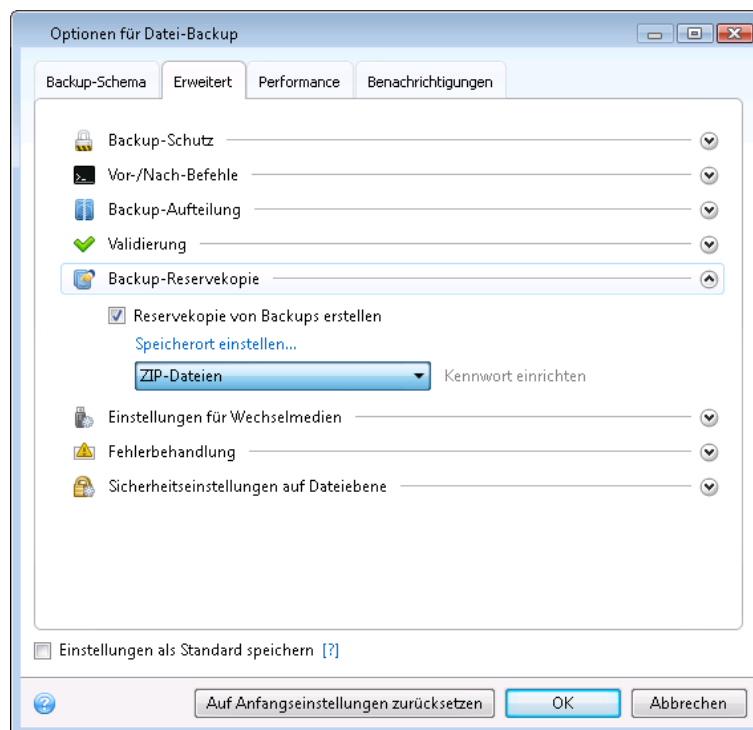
Optionen für Datei-Backup

Backup-Schema | Erweitert | Performance | Benachrichtigungen

Backup-Schutz

Vor-/Nach-Befehle

Backup-Aufteilung

Validierung

Backup-Reservekopie

Reservekopie von Backups erstellen

Speicherort einstellen...

ZIP-Dateien

Kennwort einrichten

Einstellungen für Wechselmedien

Fehlerbehandlung

Sicherheitseinstellungen auf Dateiebene

Einstellungen als Standard speichern [?]

Auf Anfangseinstellungen zurücksetzen

OK

Abbrechen